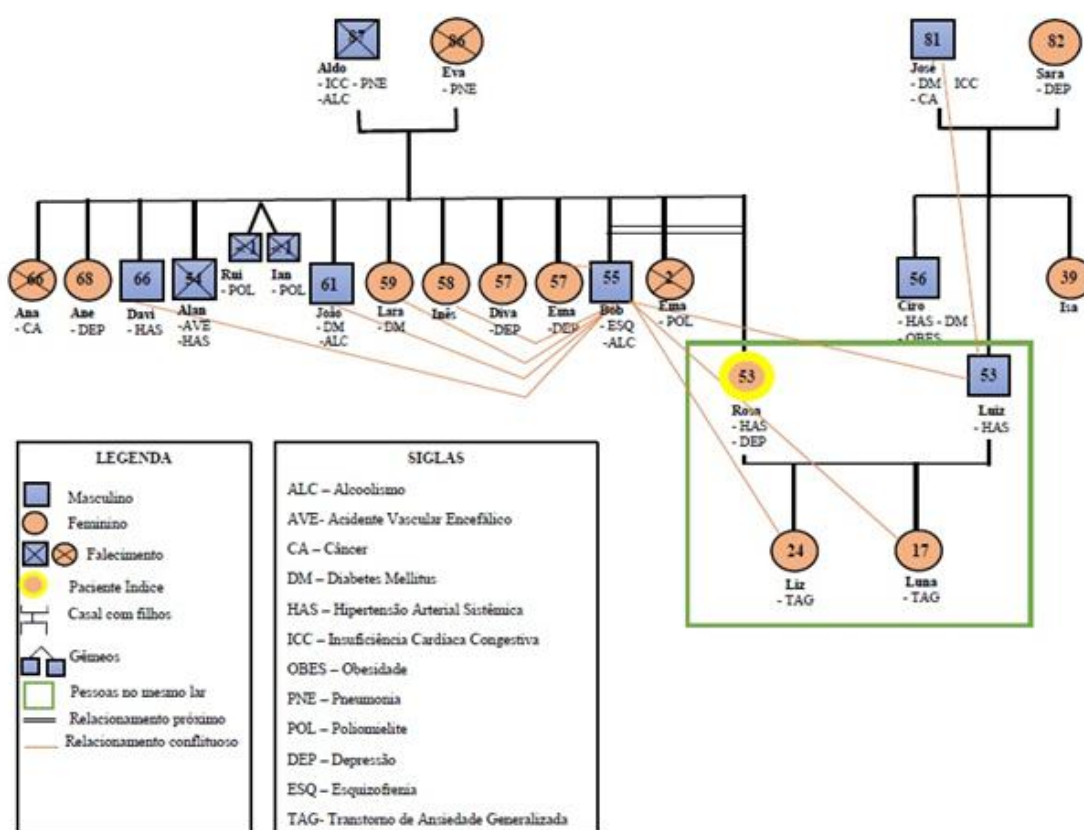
87
Aldo
- ICC - PNE
-ALC

86
Eva
- PNE

81
José
- DM ICC
- CA

82
Sara
- DEP

66
Ana
- CA

68
Ane
- DEP

66
Davi
- HAS

54
Alan
-AVE
-HAS

1
Rui
- POL

1
Ian
- POL

61
João
- DM
-ALC

59
Lara
- DM

58
Inês

57
Diva
-DEP

57
Ema
-DEP

55
Bob
- ESQ
-ALC

2
Ema
- POL

56
Ciro
- HAS - DM
-OBES

39
Isa

53
Rosa
- HAS
- DEP

53
Luiz
- HAS

24
Liz
- TAG

17
Luna
- TAG

LEGENDA
Masculino
Feminino
Falecimento
Paciente Índice
Casal com filhos
Gêmeos
Pessoas no mesmo lar
Relacionamento próximo
Relacionamento conflituoso

SIGLAS
ALC – Alcoolismo
AVE- Acidente Vascular Encefálico
CA – Câncer
DM – Diabetes Mellitus
HAS – Hipertensão Arterial Sistêmica
ICC – Insuficiência Cardíaca Congestiva
OBES – Obesidade
PNE – Pneumonia
POL – Poliomielite
DEP – Depressão
ESQ – Esquizofrenia
TAG- Transtorno de Ansiedade Generalizada